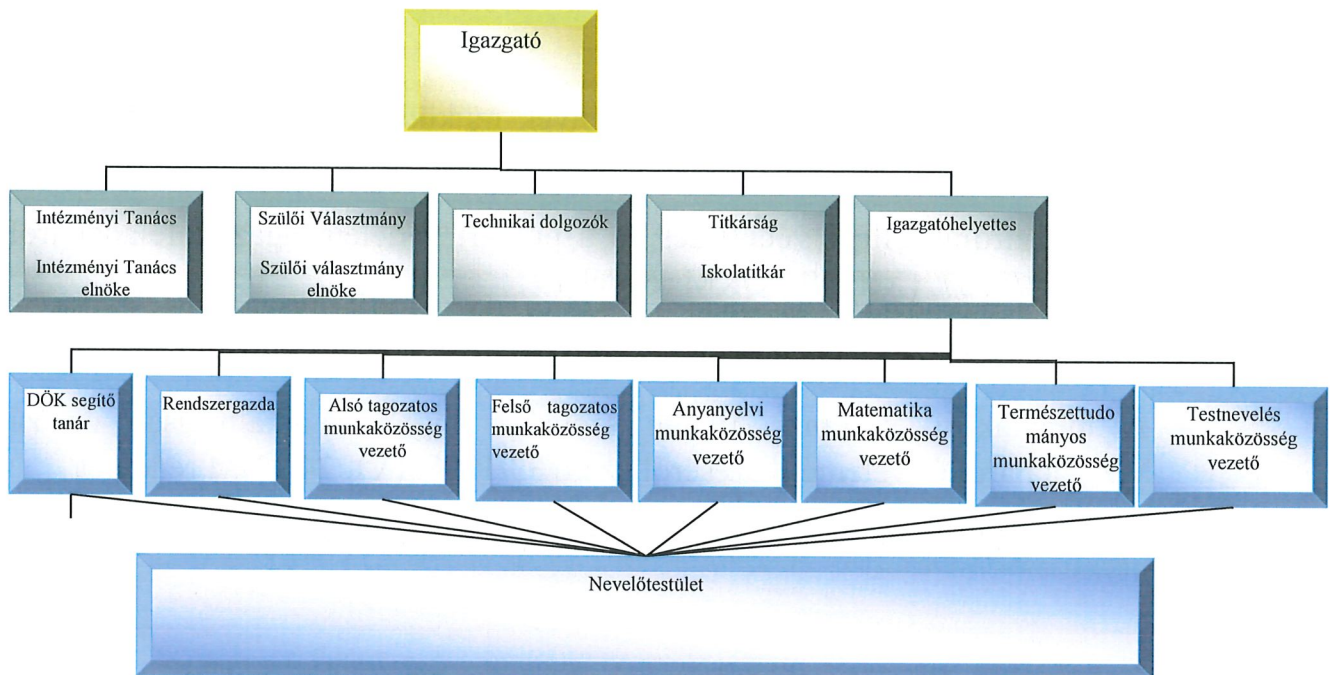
Igazgató

Intézményi Tanács

Intézményi Tanács elnöke

Szülői Választmány

Szülői választmány elnöke

Technikai dolgozók

Titkárság

Iskolatitkár

Igazgatóhelyettes

DÖK segítő tanár

Rendszergazda

Alsó tagozatos munkaközösség vezető

Felső tagozatos munkaközösség vezető

Anyanyelvi munkaközösség vezető

Matematika munkaközösség vezető

Természettudományos munkaközösség vezető

Testnevelés munkaközösség vezető

Nevelőtestület